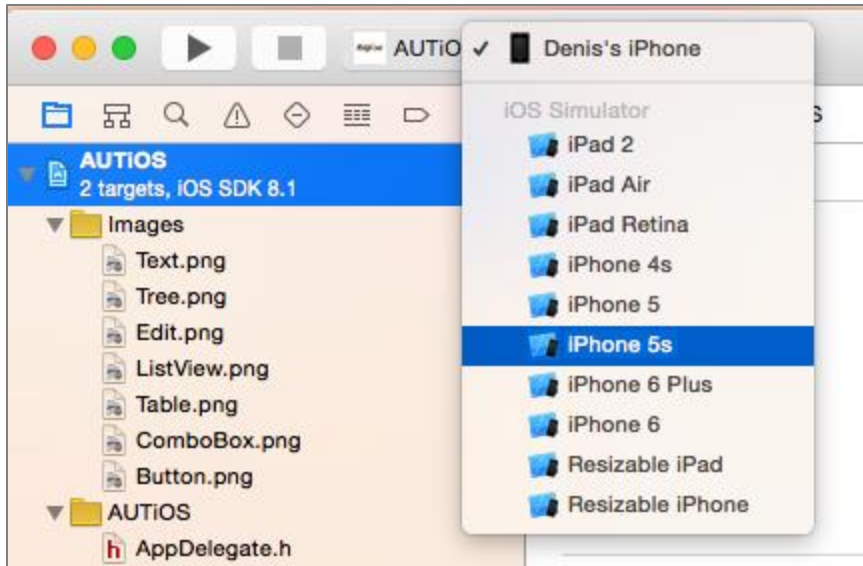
AUTiOS

✓ Denis's iPhone

iOS Simulator
iPad 2
iPad Air
iPad Retina
iPhone 4s
iPhone 5
iPhone 5s
iPhone 6 Plus
iPhone 6
Resizable iPad
Resizable iPhone

AUTIOS
2 targets, iOS SDK 8.1
Images
Text.png
Tree.png
Edit.png
ListView.png
Table.png
ComboBox.png
Button.png
AUTiOS
h AppDelegate.h